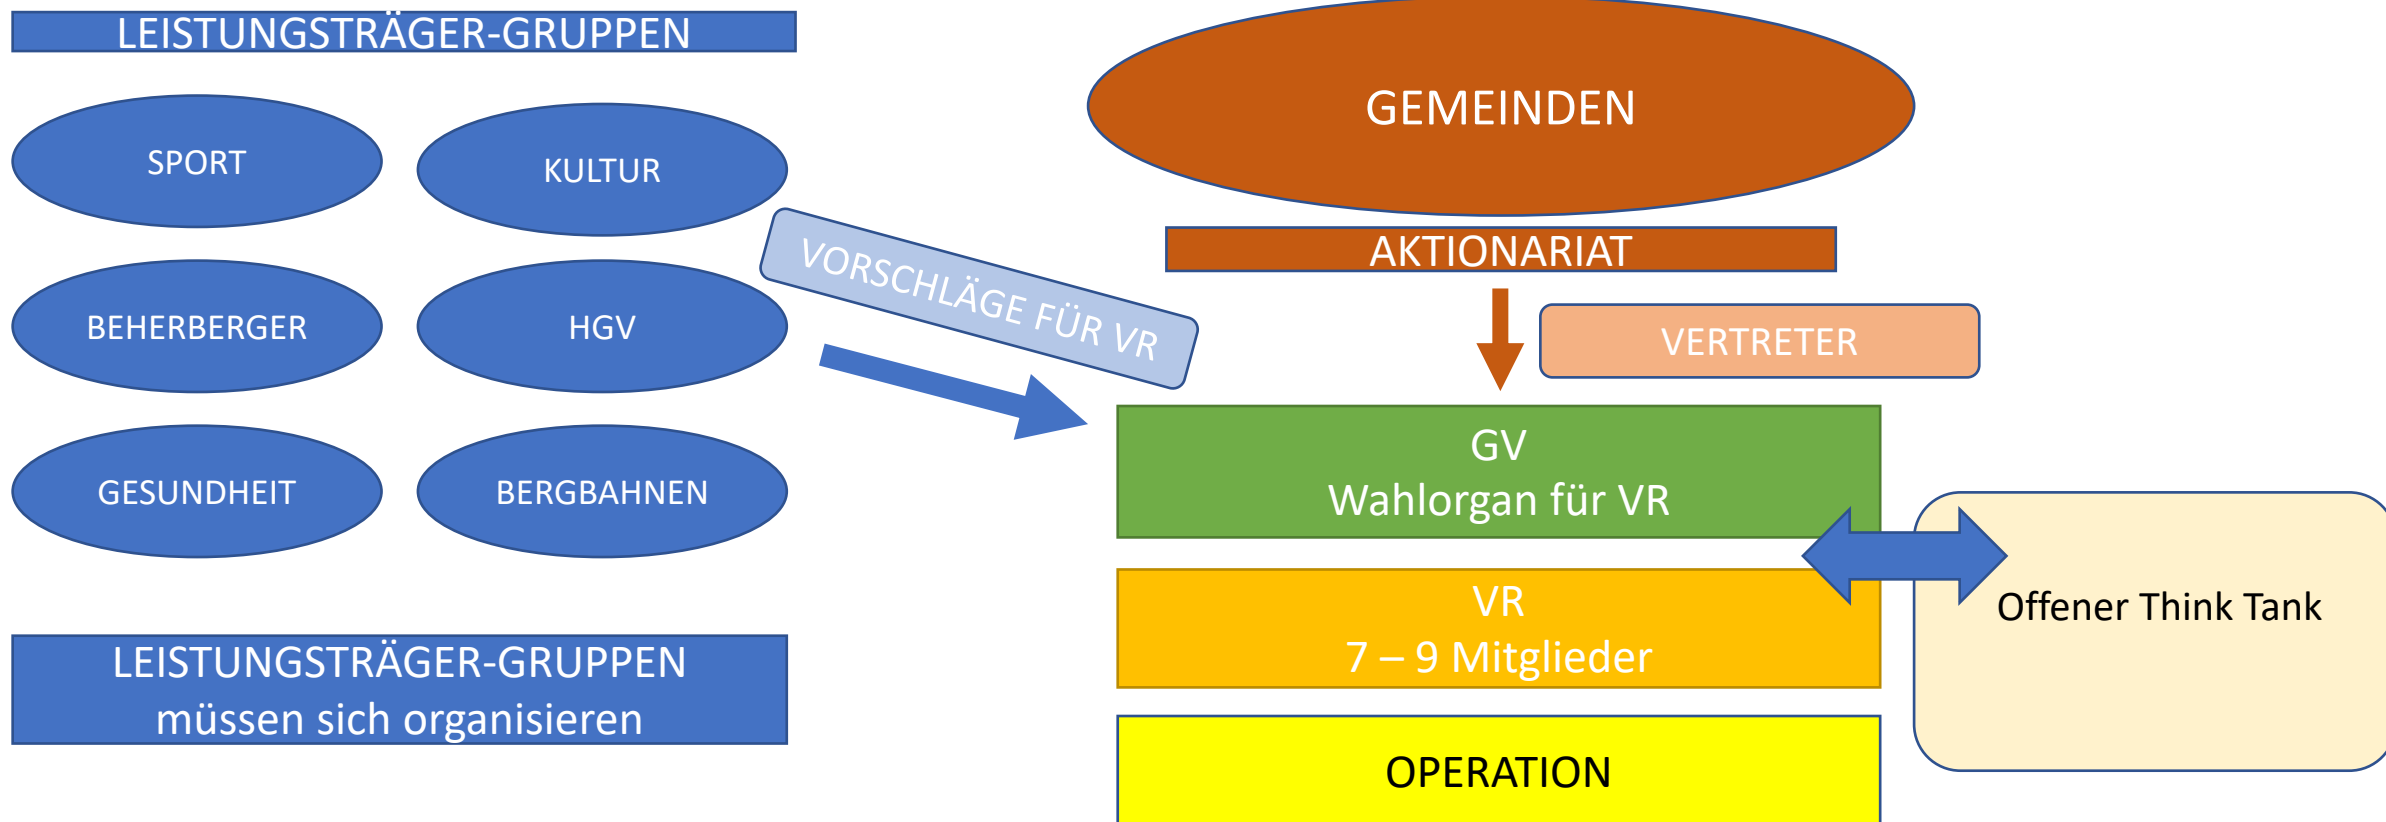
LEISTUNGSTRÄGER-GRUPPEN

SPORT

KULTUR

BEHERBERGER

HGV

GESUNDHEIT

BERGBAHNEN

LEISTUNGSTRÄGER-GRUPPEN
müssen sich organisieren

VORSCHLÄGE FÜR VR

GEMEINDEN

AKTIONARIAT

VERTRETER

GV
Wahlorgan für VR

VR
7 – 9 Mitglieder

OPERATION

Offener Think Tank